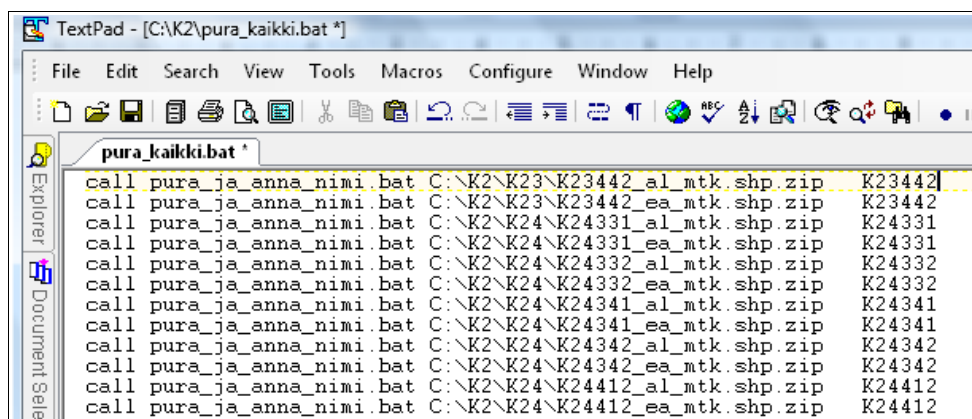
TextPad - [C:\K2\pura_kaikki.bat *]

File Edit Search View Tools Macros Configure Window Help

pura_kaikki.bat *

Explorer

Document Sele

call pura_ja_anna_nimi.bat C:\K2\K23\K23442_al_mtk.shp.zip K23442
call pura_ja_anna_nimi.bat C:\K2\K23\K23442_ea_mtk.shp.zip K23442
call pura_ja_anna_nimi.bat C:\K2\K24\K24331_al_mtk.shp.zip K24331
call pura_ja_anna_nimi.bat C:\K2\K24\K24331_ea_mtk.shp.zip K24331
call pura_ja_anna_nimi.bat C:\K2\K24\K24332_al_mtk.shp.zip K24332
call pura_ja_anna_nimi.bat C:\K2\K24\K24332_ea_mtk.shp.zip K24332
call pura_ja_anna_nimi.bat C:\K2\K24\K24341_al_mtk.shp.zip K24341
call pura_ja_anna_nimi.bat C:\K2\K24\K24341_ea_mtk.shp.zip K24341
call pura_ja_anna_nimi.bat C:\K2\K24\K24342_al_mtk.shp.zip K24342
call pura_ja_anna_nimi.bat C:\K2\K24\K24342_ea_mtk.shp.zip K24342
call pura_ja_anna_nimi.bat C:\K2\K24\K24412_al_mtk.shp.zip K24412
call pura_ja_anna_nimi.bat C:\K2\K24\K24412_ea_mtk.shp.zip K24412